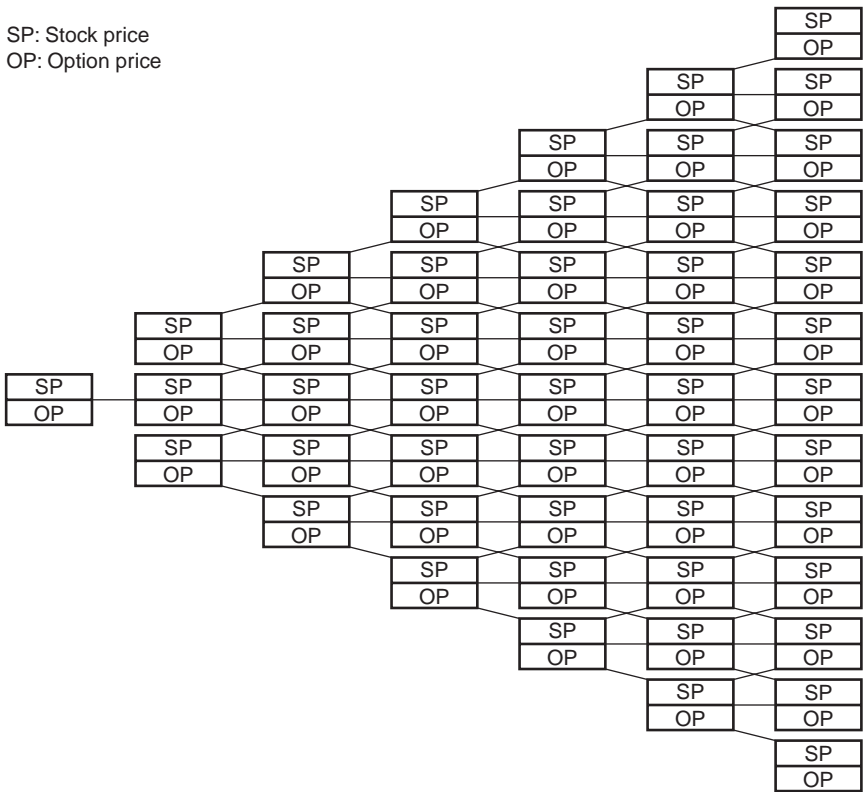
SP: Stock price
OP: Option price

SP
OP

SP
OP
SP
OP
SP
OP

SP
OP
SP
OP
SP
OP
SP
OP
SP
OP

SP
OP
SP
OP
SP
OP
SP
OP
SP
OP
SP
OP
SP
OP

SP
OP
SP
OP
SP
OP
SP
OP
SP
OP
SP
OP
SP
OP
SP
OP
SP
OP

SP
OP
SP
OP
SP
OP
SP
OP
SP
OP
SP
OP
SP
OP
SP
OP
SP
OP
SP
OP
SP
OP

SP
OP
SP
OP
SP
OP
SP
OP
SP
OP
SP
OP
SP
OP
SP
OP
SP
OP
SP
OP
SP
OP
SP
OP
SP
OP